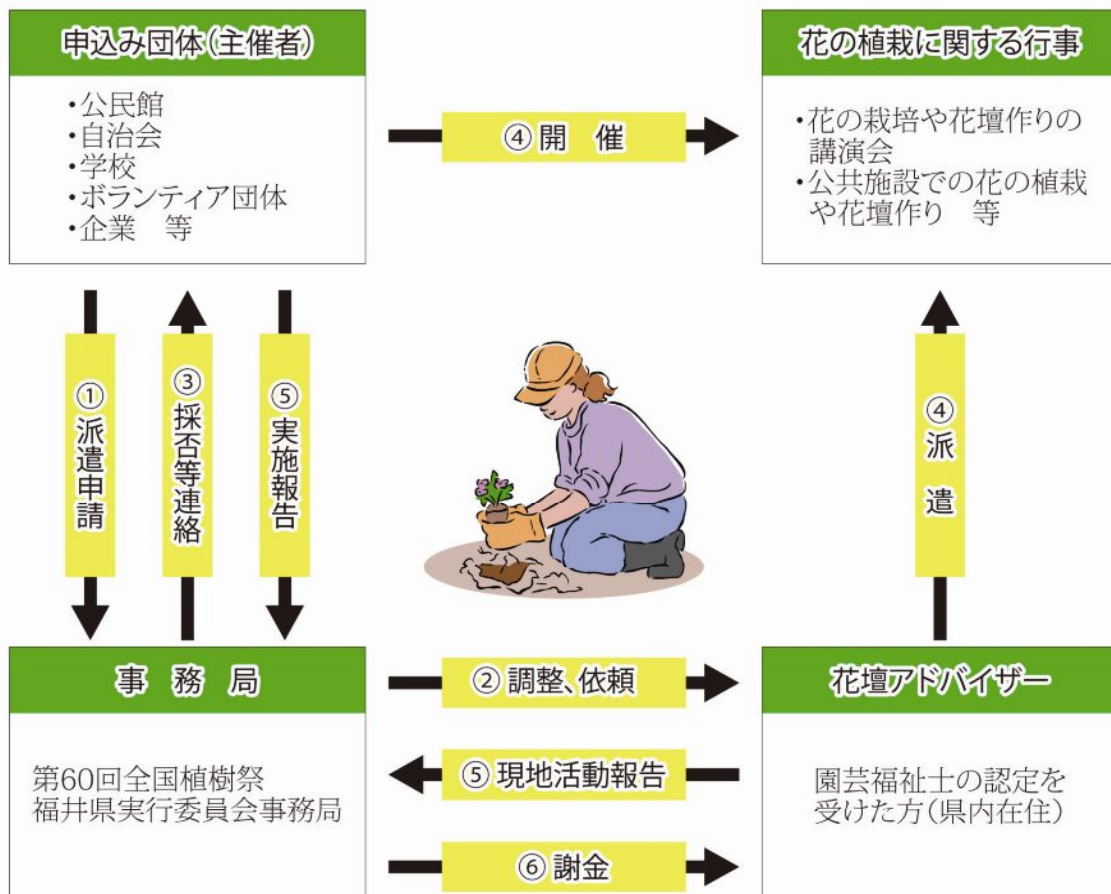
申込み団体(主催者)

・公民館
・自治会
・学校
・ボランティア団体
・企業　等

④開　催

花の植栽に関する行事

・花の栽培や花壇作りの講演会
・公共施設での花の植栽や花壇作り　等

①派遣申請

③採否等連絡

⑤実施報告

④派　遣

事　務　局

第60回全国植樹祭
福井県実行委員会事務局

②調整、依頼

⑤現地活動報告

⑥謝金

花壇アドバイザー

園芸福祉士の認定を受けた方(県内在住)